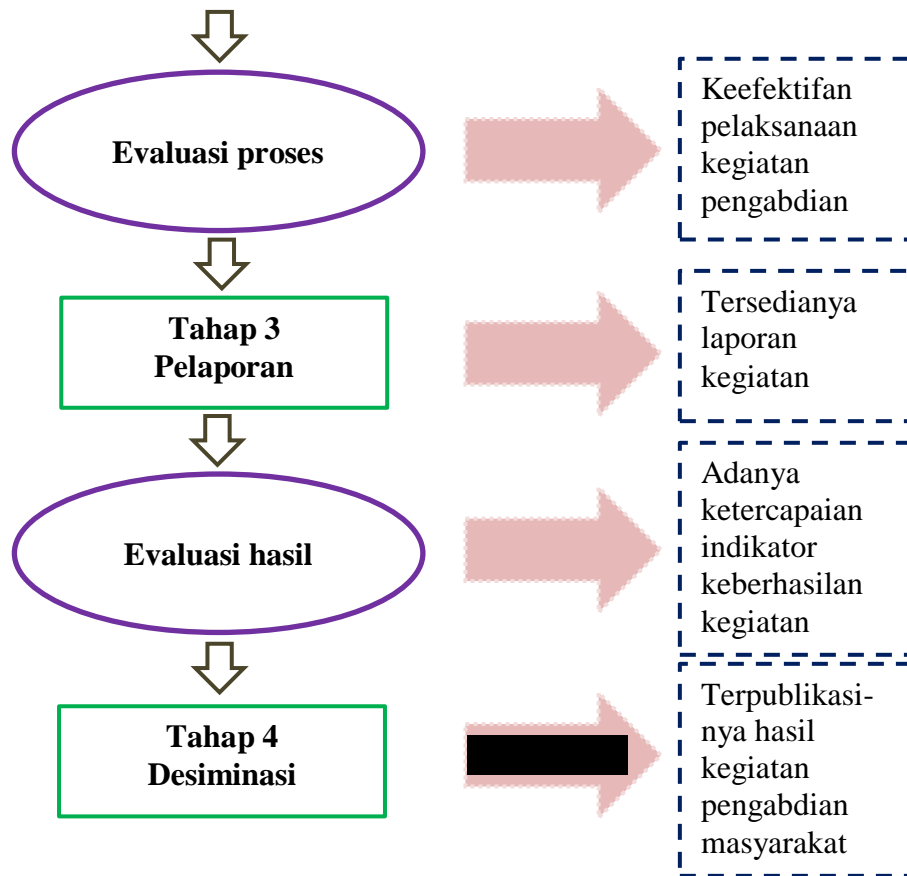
Evaluasi proses

Keefektifan pelaksanaan kegiatan pengabdian

Tahap 3
Pelaporan

Tersedianya laporan kegiatan

Evaluasi hasil

Adanya ketercapaian indikator keberhasilan kegiatan

Tahap 4
Desiminasi

Terpublikasinya hasil kegiatan pengabdian masyarakat